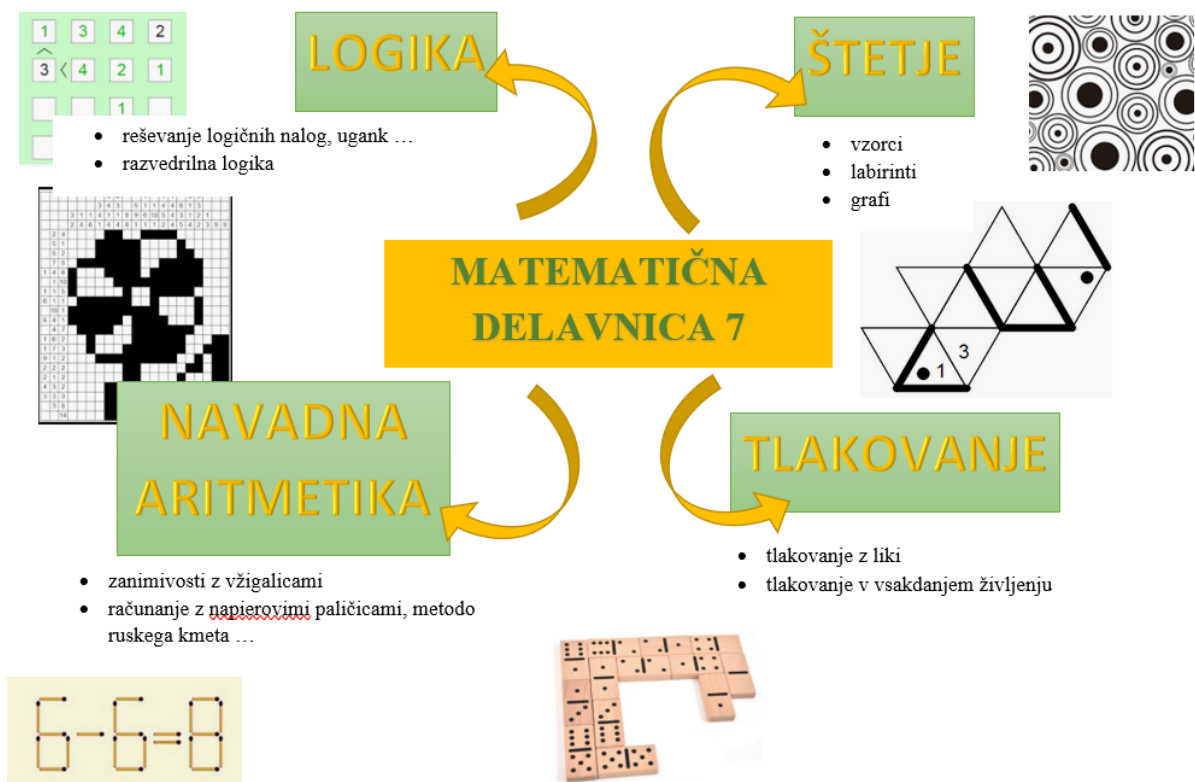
1 3 4 2
3 4 2 1
1

LOGIKA

- reševanje logičnih nalog, ugank …
- razvedrilna logika

ŠTETJE

- vzorci
- labirinti
- grafi

MATEMATIČNA DELAVNICA 7

3
1

NAVADNA ARITMETIKA

- zanimivosti z vžigalicami
- računanje z napierovimi paličicami, metodo ruskega kmeta …

TLAKOVANJE

- tlakovanje z liki
- tlakovanje v vsakdanjem življenju

6-6=8